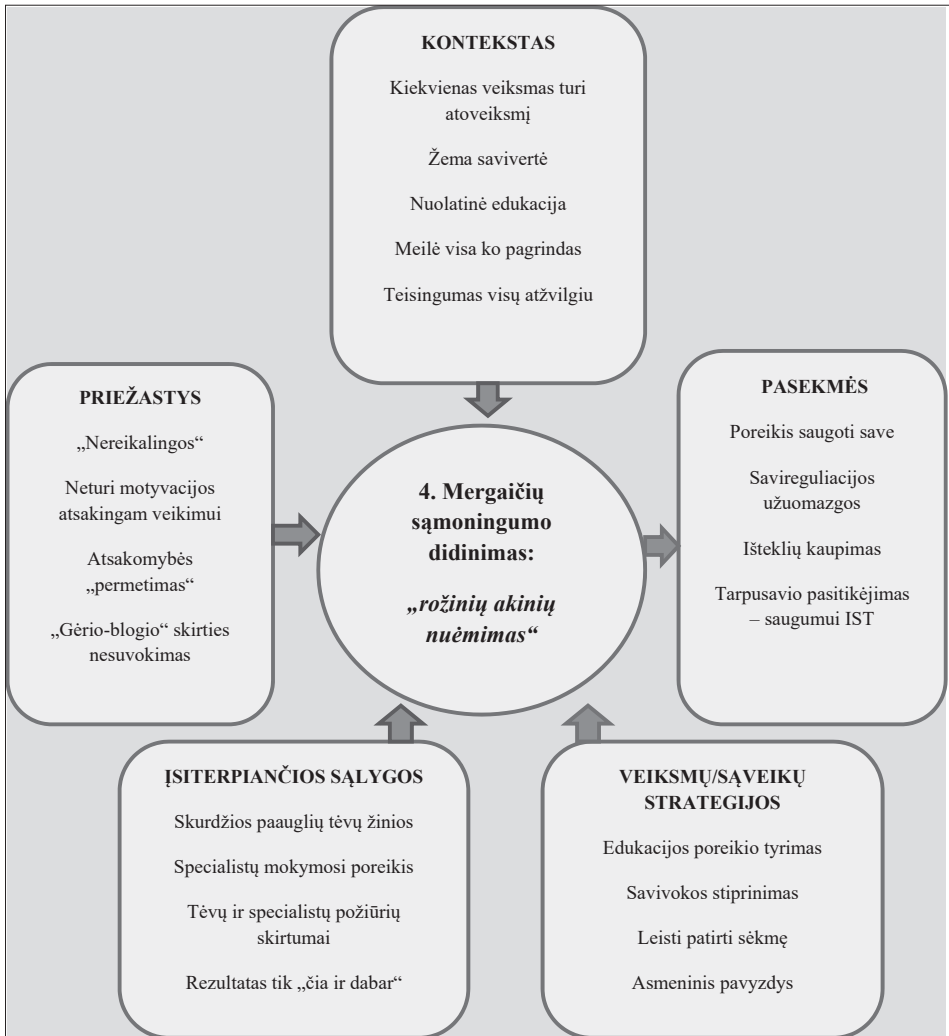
KONTEKSTAS

Kiekvienas veiksmas turi atoveiksmį

Žema savivertė

Nuolatinė edukacija

Meilė visa ko pagrindas

Teisingumas visų atžvilgiu

PRIEŽASTYS

„Nereikalingos“

Neturi motyvacijos atsakingam veikimui

Atsakomybės „permetimas“

„Gėrio-blogio“ skirties nesuvokimas

4. Mergaičių sąmoningumo didinimas:

„rožinių akinių nuėmimas“

PASEKMĖS

Poreikis saugoti save

Savireguliacijos užuomazgos

Išteklių kaupimas

Tarpusavio pasitikėjimas – saugumui IST

ĮSITERPIANČIOS SĄLYGOS

Skurdžios paauglių tėvų žinios

Specialistų mokymosi poreikis

Tėvų ir specialistų požiūrių skirtumai

Rezultatas tik „čia ir dabar“

VEIKSMŲ/SĄVEIKŲ STRATEGIJOS

Edukacijos poreikio tyrimas

Savivokos stiprinimas

Leisti patirti sėkmę

Asmeninis pavyzdys